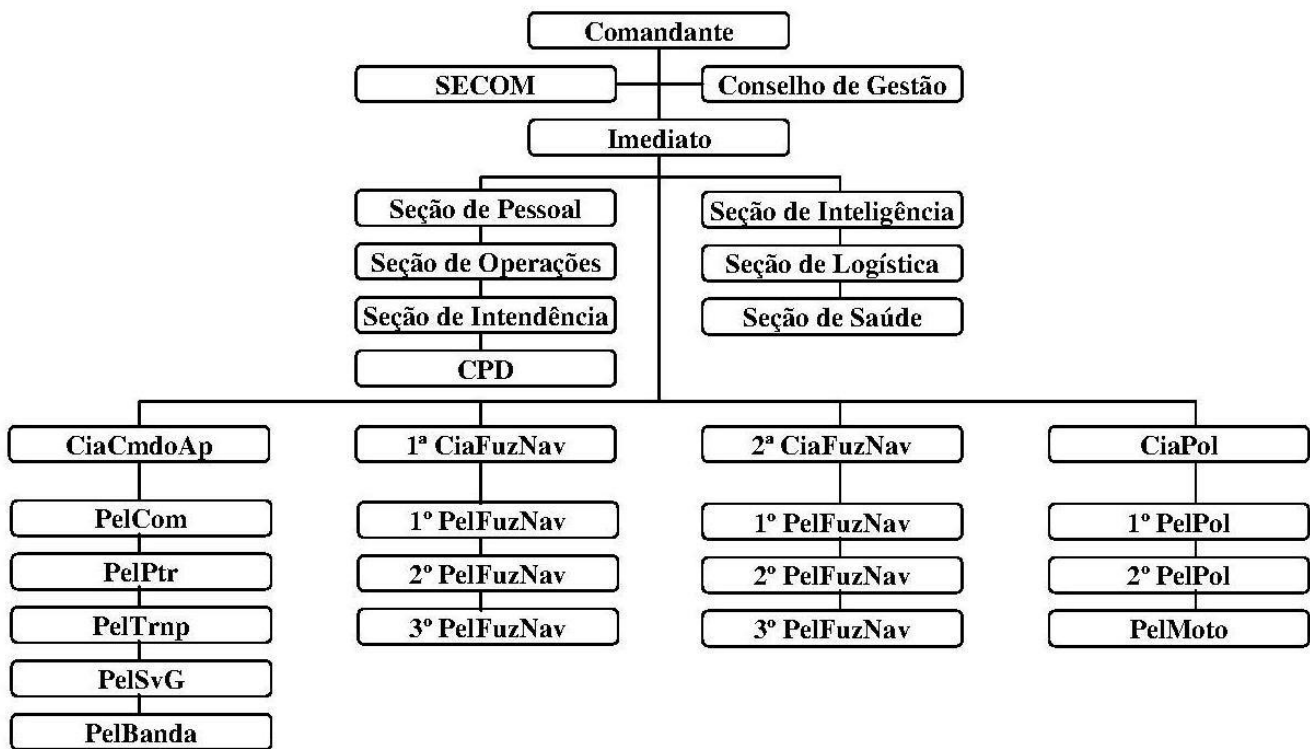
Comandante

SECOM

Conselho de Gestão

Imediato

Seção de Pessoal

Seção de Operações

Seção de Intendência

CPD

Seção de Inteligência

Seção de Logística

Seção de Saúde

CiaCmdoAp

PelCom

PelPtr

PelTrnp

PelSvG

PelBanda

1ª CiaFuzNav

1º PelFuzNav

2º PelFuzNav

3º PelFuzNav

2ª CiaFuzNav

1º PelFuzNav

2º PelFuzNav

3º PelFuzNav

CiaPol

1º PelPol

2º PelPol

PelMoto